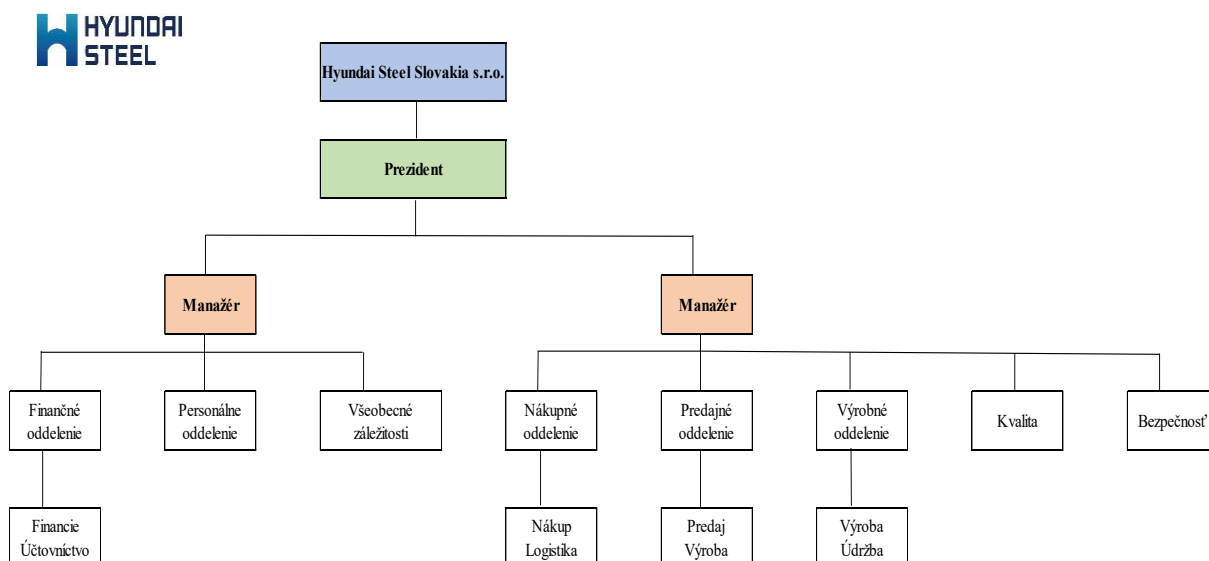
HYUNDAI STEEL

Hyundai Steel Slovakia s.r.o.

Prezident

Manažér

Manažér

Finančné oddelenie

Personálne oddelenie

Všeobecné záležitosti

Nákupné oddelenie

Predajné oddelenie

Výrobné oddelenie

Kvalita

Bezpečnosť

Financie Účtovníctvo

Nákup Logistika

Predaj Výroba

Výroba Údržba